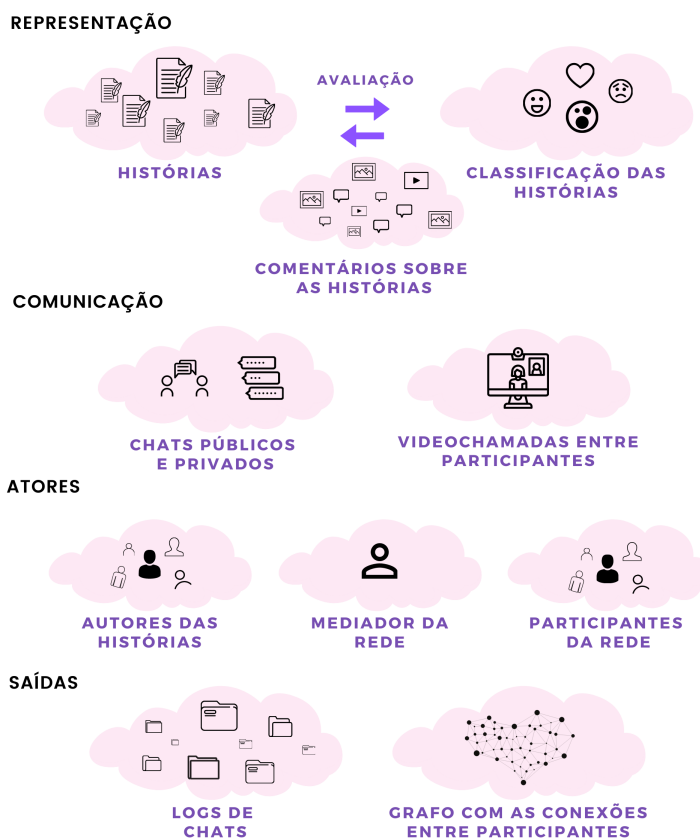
REPRESENTAÇÃO

HISTÓRIAS

AVALIAÇÃO

CLASSIFICAÇÃO DAS HISTÓRIAS

COMENTÁRIOS SOBRE AS HISTÓRIAS

COMUNICAÇÃO

CHATS PÚBLICOS E PRIVADOS

VIDEOCHAMADAS ENTRE PARTICIPANTES

ATORES

AUTORES DAS HISTÓRIAS

MEDIADOR DA REDE

PARTICIPANTES DA REDE

SAÍDAS

LOGS DE CHATS

GRAFO COM AS CONEXÕES ENTRE PARTICIPANTES